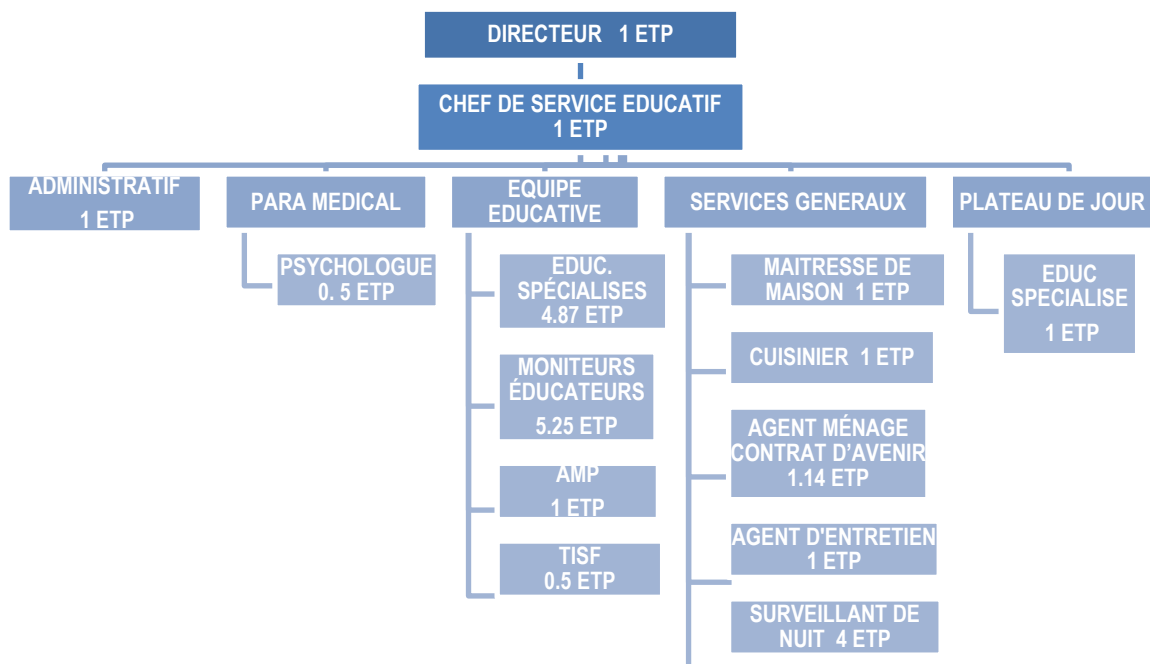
DIRECTEUR 1 ETP

CHEF DE SERVICE EDUCATIF
1 ETP

ADMINISTRATIF
1 ETP

PARA MEDICAL

PSYCHOLOGUE
0. 5 ETP

EQUIPE EDUCATIVE

EDUC. SPÉCIALISES
4.87 ETP

MONITEURS ÉDUCATEURS
5.25 ETP

AMP
1 ETP

TISF
0.5 ETP

SERVICES GENERAUX

MAITRESSE DE MAISON 1 ETP

CUISINIER 1 ETP

AGENT MÉNAGE CONTRAT D'AVENIR
1.14 ETP

AGENT D'ENTRETIEN
1 ETP

SURVEILLANT DE NUIT 4 ETP

PLATEAU DE JOUR

EDUC SPECIALISE
1 ETP